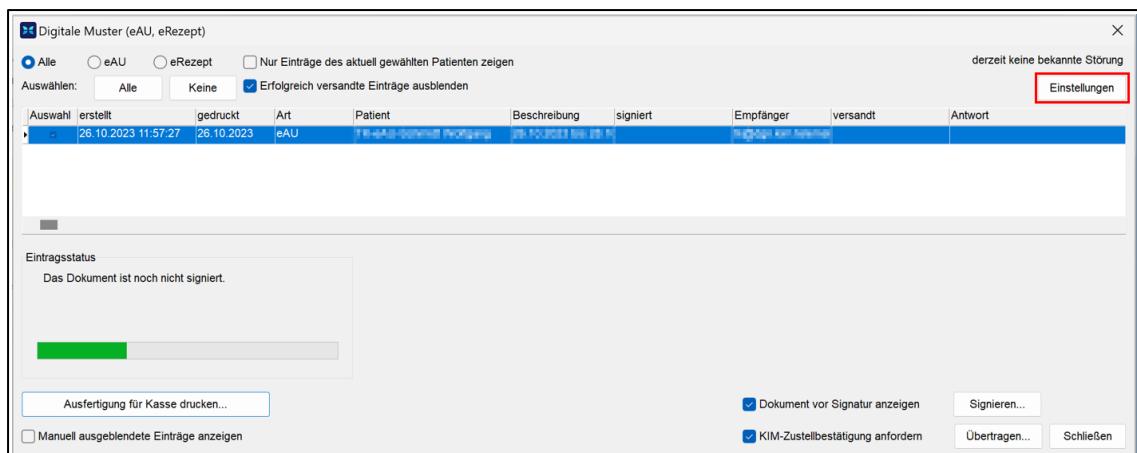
Digitale Muster (eAU, eRezept)

Alle   eAU   eRezept   Nur Einträge des aktuell gewählten Patienten zeigen   derzeit keine bekannte Störung

Auswählen: Alle   Keine   Erfolgreich versandte Einträge ausblenden   Einstellungen

| Auswahl | erstellt | gedruckt | Art | Patient | Beschreibung | signiert | Empfänger | versandt | Antwort |
|---|---|---|---|---|---|---|---|---|---|
| | 26.10.2023 11:57:27 | 26.10.2023 | eAU | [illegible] | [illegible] | | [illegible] | | |

Eintragsstatus
Das Dokument ist noch nicht signiert.

Ausfertigung für Kasse drucken...

Manuell ausgeblendete Einträge anzeigen

Dokument vor Signatur anzeigen   Signieren...

KIM-Zustellbestätigung anfordern   Übertragen...   Schließen